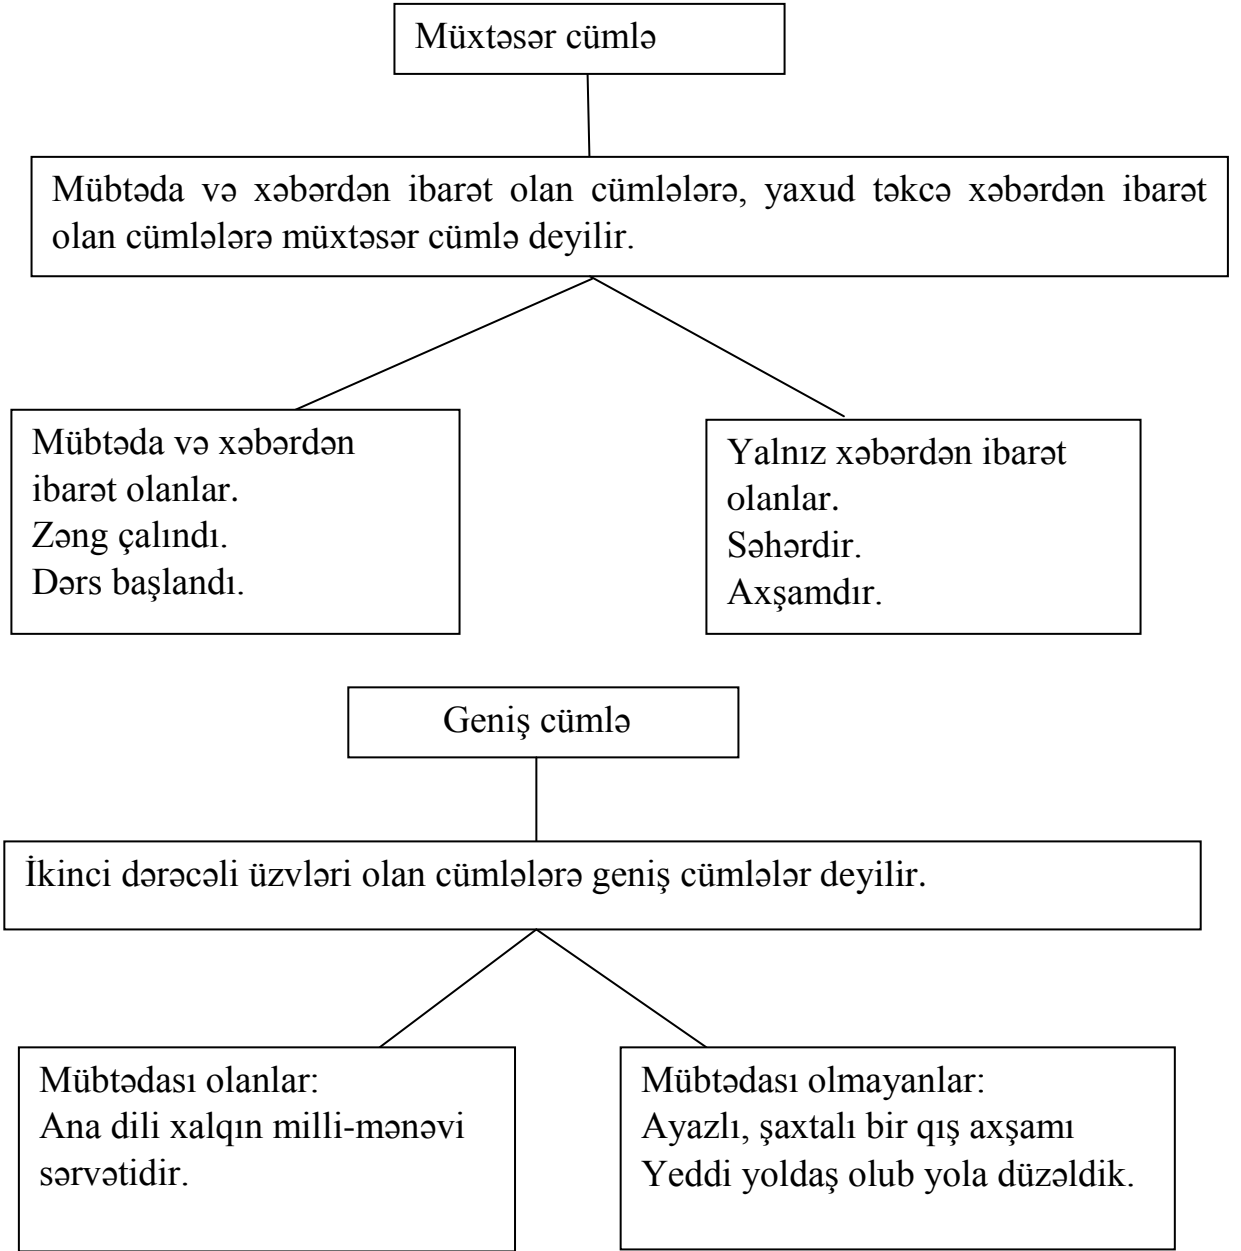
Müxtəsər cümlə

Mübtəda və xəbərdən ibarət olan cümlələrə, yaxud təkcə xəbərdən ibarət olan cümlələrə müxtəsər cümlə deyilir.

Mübtəda və xəbərdən ibarət olanlar.
Zəng çalındı.
Dərs başlandı.

Yalnız xəbərdən ibarət olanlar.
Səhərdir.
Axşamdır.

Geniş cümlə

İkinci dərəcəli üzvləri olan cümlələrə geniş cümlələr deyilir.

Mübtədası olanlar:
Ana dili xalqın milli-mənəvi sərvətidir.

Mübtədası olmayanlar:
Ayazlı, şaxtalı bir qış axşamı
Yeddi yoldaş olub yola düzəldik.